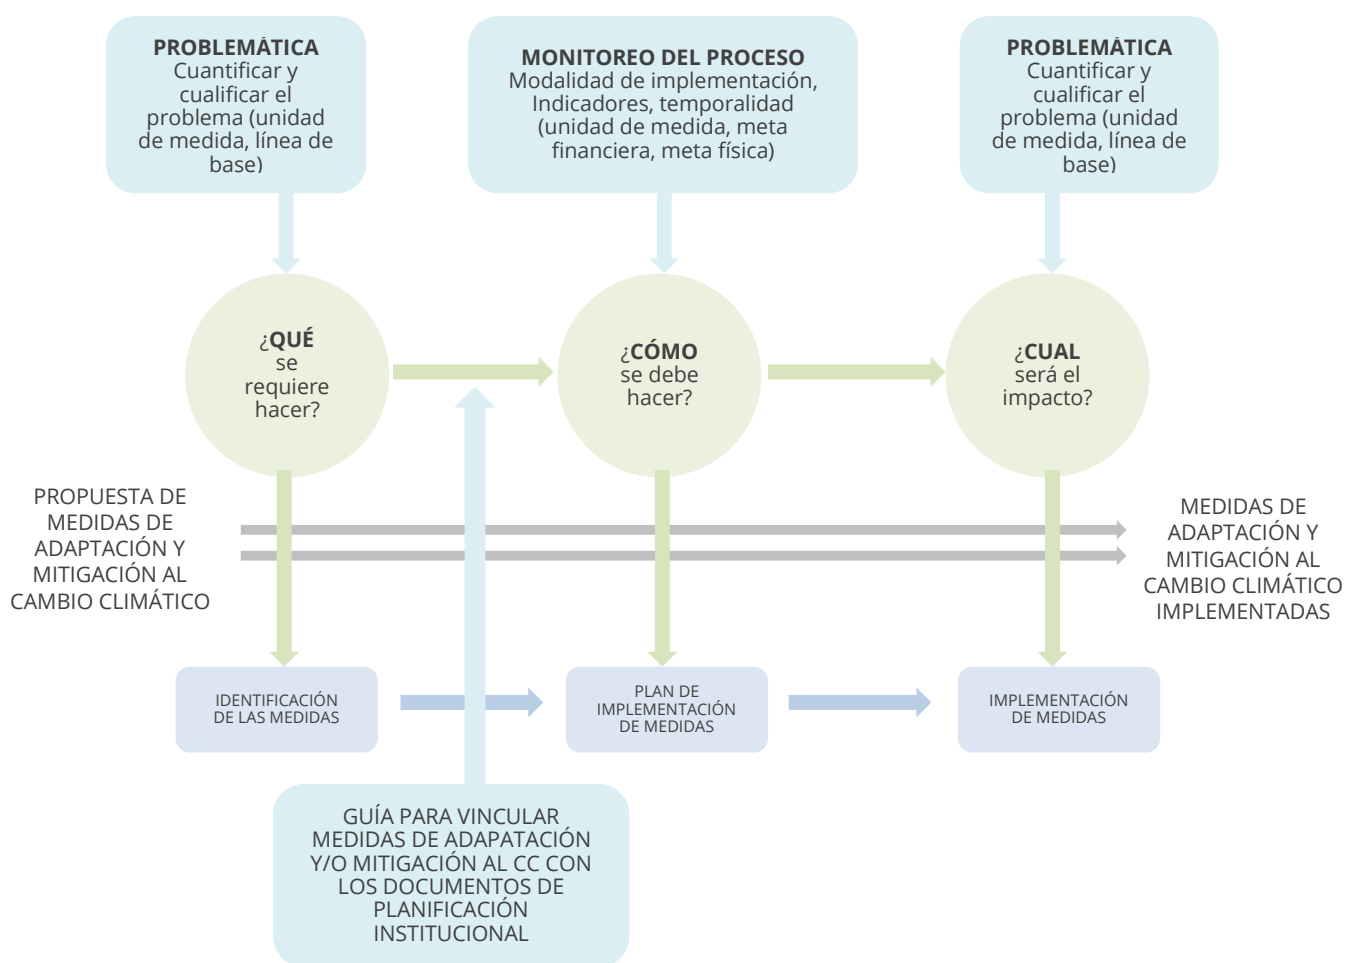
PROBLEMÁTICA
Cuantificar y cualificar el problema (unidad de medida, línea de base)

MONITOREO DEL PROCESO
Modalidad de implementación, Indicadores, temporalidad (unidad de medida, meta financiera, meta física)

PROBLEMÁTICA
Cuantificar y cualificar el problema (unidad de medida, línea de base)

¿QUÉ se requiere hacer?

¿CÓMO se debe hacer?

¿CUAL será el impacto?

PROPUESTA DE MEDIDAS DE ADAPTACIÓN Y MITIGACIÓN AL CAMBIO CLIMÁTICO

MEDIDAS DE ADAPTACIÓN Y MITIGACIÓN AL CAMBIO CLIMÁTICO IMPLEMENTADAS

IDENTIFICACIÓN DE LAS MEDIDAS

PLAN DE IMPLEMENTACIÓN DE MEDIDAS

IMPLEMENTACIÓN DE MEDIDAS

GUÍA PARA VINCULAR MEDIDAS DE ADAPTACIÓN Y/O MITIGACIÓN AL CC CON LOS DOCUMENTOS DE PLANIFICACIÓN INSTITUCIONAL